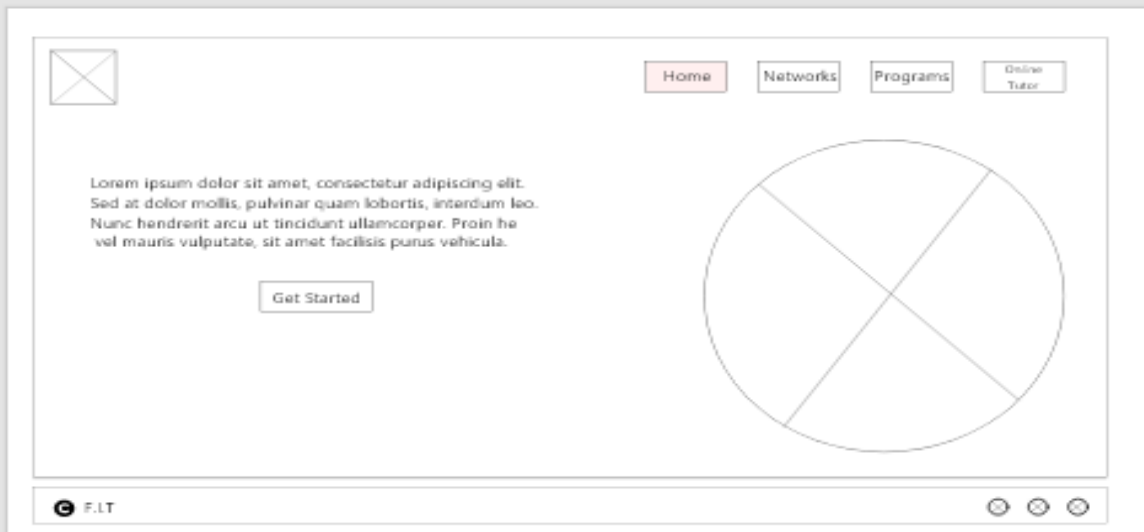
Home
Networks
Programs
Online Tutor

Lorem ipsum dolor sit amet, consectetur adipiscing elit. Sed at dolor mollis, pulvinar quam lobortis, interdum leo. Nunc hendrerit arcu ut tincidunt ullamcorper. Proin he vel mauris vulputate, sit amet facilisis purus vehicula.

Get Started

F.I.T